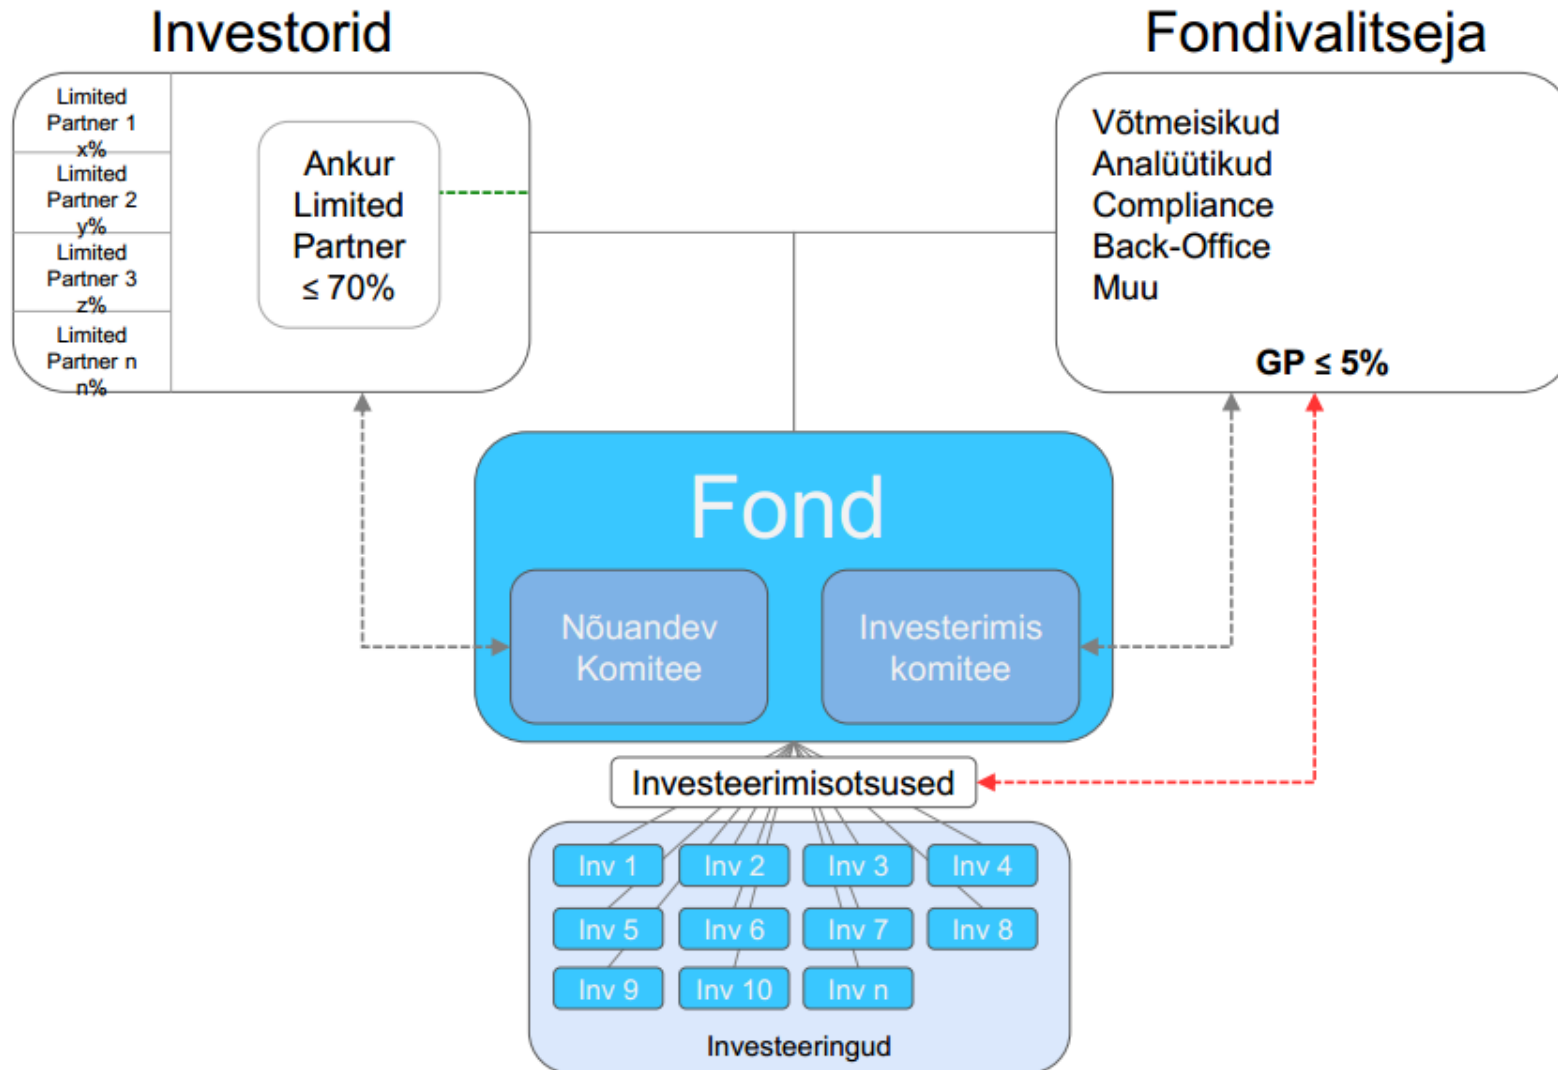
Investorid

Limited Partner 1 x%

Limited Partner 2 y%

Limited Partner 3 z%

Limited Partner n n%

Ankur Limited Partner ≤ 70%

Fondivalitseja

Võtmeisikud
Analüütikud
Compliance
Back-Office
Muu

GP ≤ 5%

Fond

Nõuandev Komitee

Investerimis komitee

Investeerimisotsused

Inv 1
Inv 2
Inv 3
Inv 4
Inv 5
Inv 6
Inv 7
Inv 8
Inv 9
Inv 10
Inv n

Investeeringud